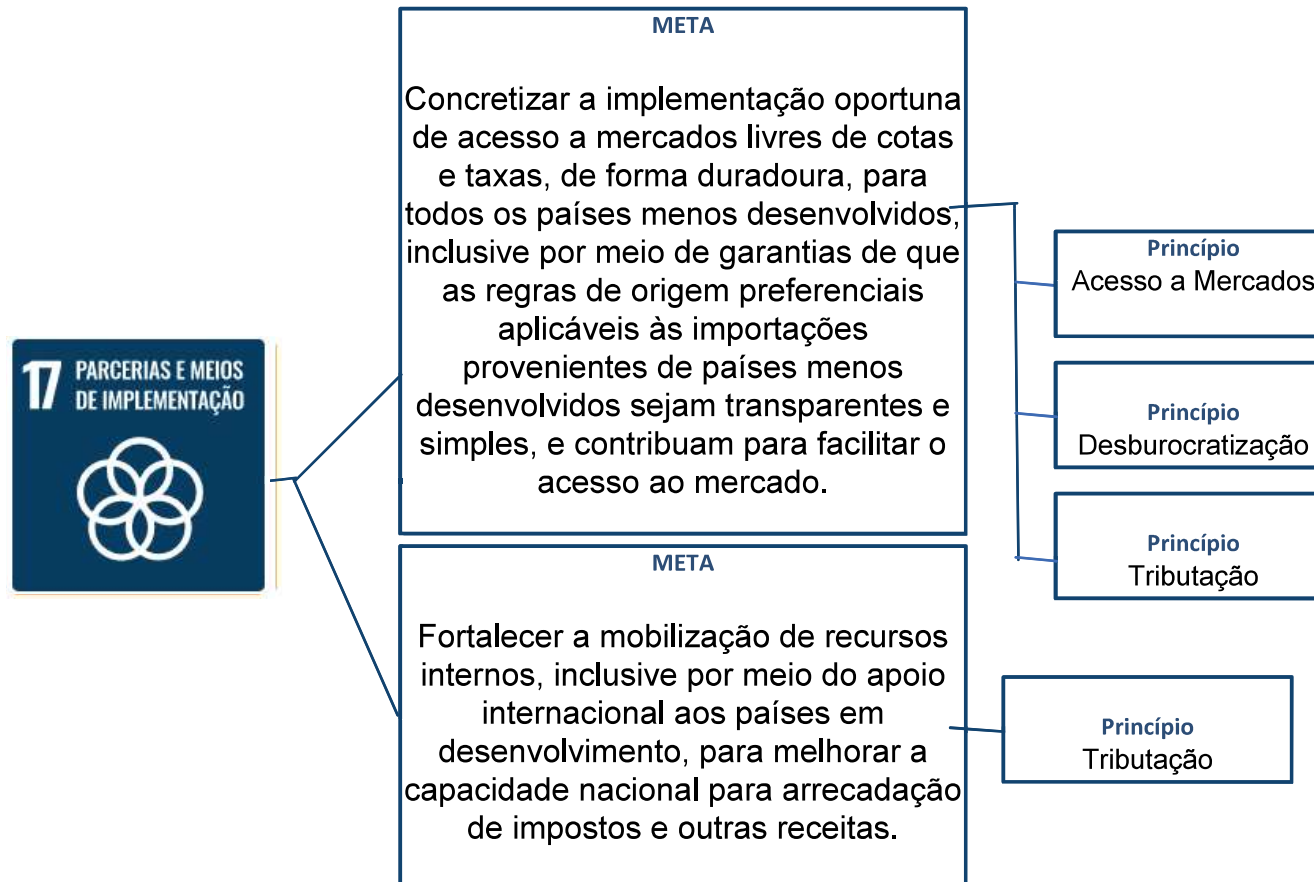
17 PARCERIAS E MEIOS DE IMPLEMENTAÇÃO

META

Concretizar a implementação oportuna de acesso a mercados livres de cotas e taxas, de forma duradoura, para todos os países menos desenvolvidos, inclusive por meio de garantias de que as regras de origem preferenciais aplicáveis às importações provenientes de países menos desenvolvidos sejam transparentes e simples, e contribuam para facilitar o acesso ao mercado.

Princípio
Acesso a Mercados

Princípio
Desburocratização

Princípio
Tributação

META

Fortalecer a mobilização de recursos internos, inclusive por meio do apoio internacional aos países em desenvolvimento, para melhorar a capacidade nacional para arrecadação de impostos e outras receitas.

Princípio
Tributação